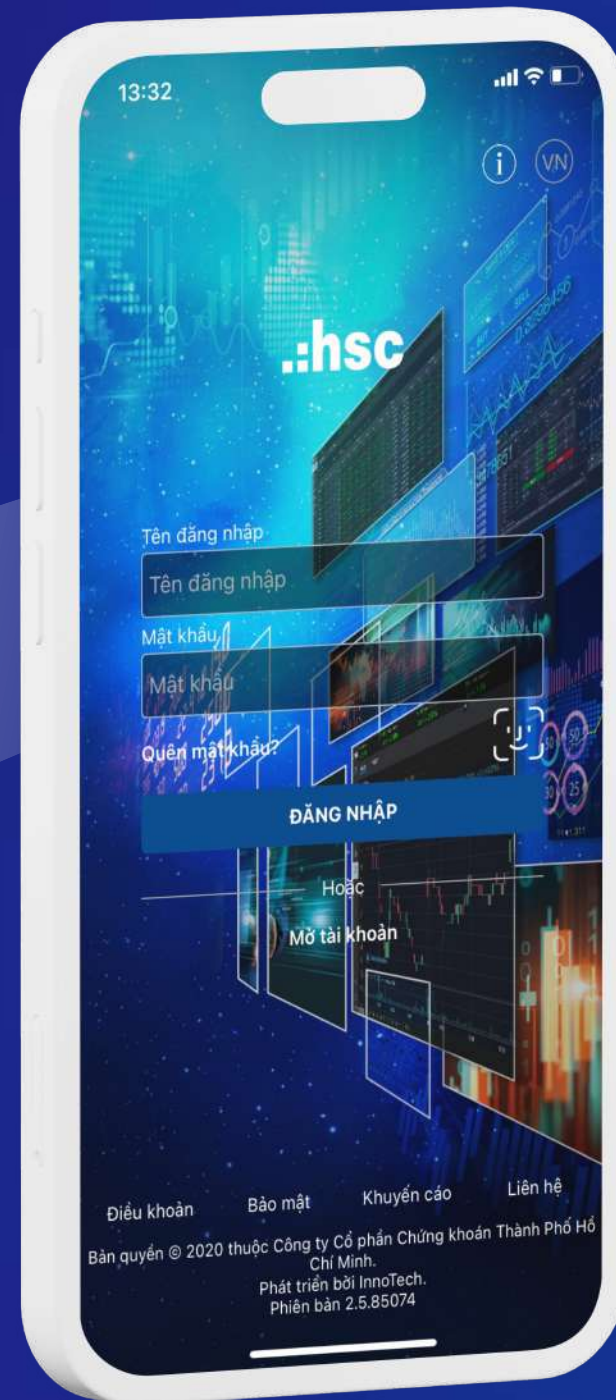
13:32

i VN

.:hsc

Tên đăng nhập
Tên đăng nhập

Mật khẩu
Mật khẩu

Quên mật khẩu?

ĐĂNG NHẬP

Hoặc

Mở tài khoản

Điều khoản Bảo mật Khuyến cáo Liên hệ

Bản quyền © 2020 thuộc Công ty Cổ phần Chứng khoán Thành Phố Hồ Chí Minh.
Phát triển bởi InnoTech.
Phiên bản 2.5.85074